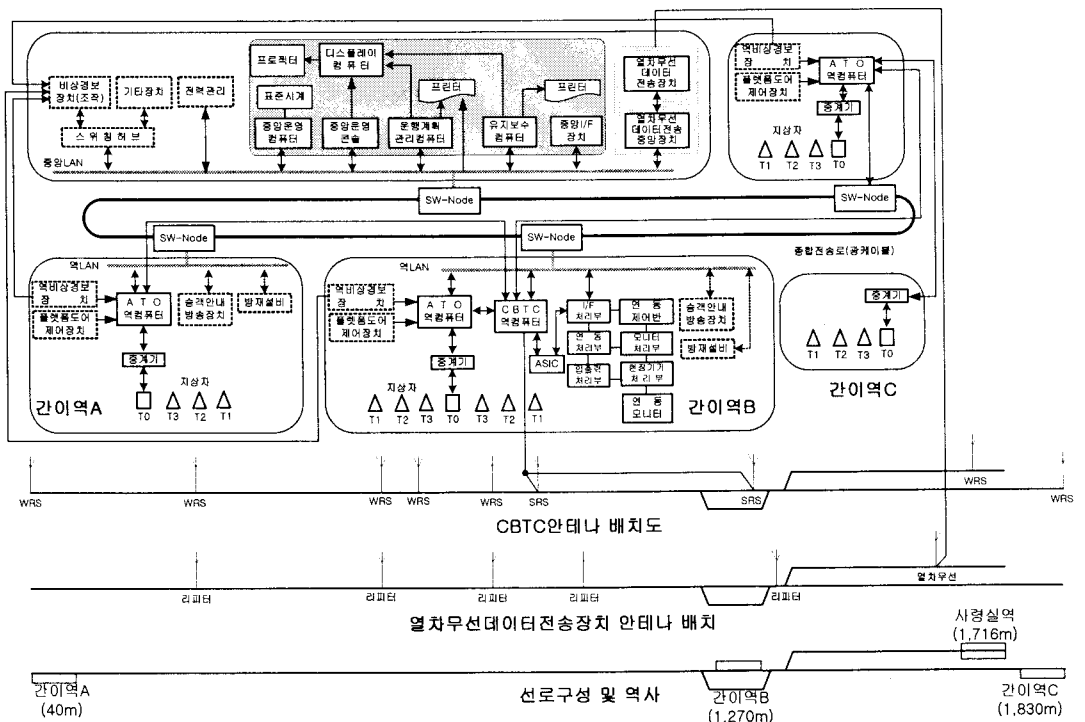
비상경보장치(조작)
기타장치
전력관리
스위칭허브
중앙LAN
프로젝터
디스플레이컴퓨터
표준시계
프린터
중앙운영컴퓨터
중앙운영콘솔
운행계획관리컴퓨터
유지보수컴퓨터
프린터
중앙I/F장치
열차무선데이터전송장치
열차무선데이터전송중앙장치
역비상경보장치
ATO역컴퓨터
플랫폼도어제어장치
중계기
지상자
T1 T2 T3 T0
SW-Node
SW-Node
SW-Node
SW-Node
종합전송로(광케이블)
역LAN
역비상경보장치
ATO역컴퓨터
승객안내방송장치
방재설비
플랫폼도어제어장치
중계기
지상자
T0 T3 T2 T1
간이역A
역LAN
역비상경보장치
ATO역컴퓨터
CBTC역컴퓨터
I/F처리부
연동제어반
승객안내방송장치
플랫폼도어제어장치
연동처리부
모니터처리부
방재설비
중계기
ASIC
인출력처리부
현장기기처리부
연동모니터
지상자
T1 T2 T3 T0 T3 T2 T1
간이역B
중계기
T1 T2 T3 T0
간이역C
WRS WRS WRS WRS WRS SRS SRS WRS WRS
CBTC안테나 배치도
리피터 리피터 리피터 리피터 리피터
열차무선
열차무선데이터전송장치 안테나 배치
시격실역 (1,716m)
간이역A (40m)
선로구성 및 역사
간이역B (1,270m)
간이역C (1,830m)